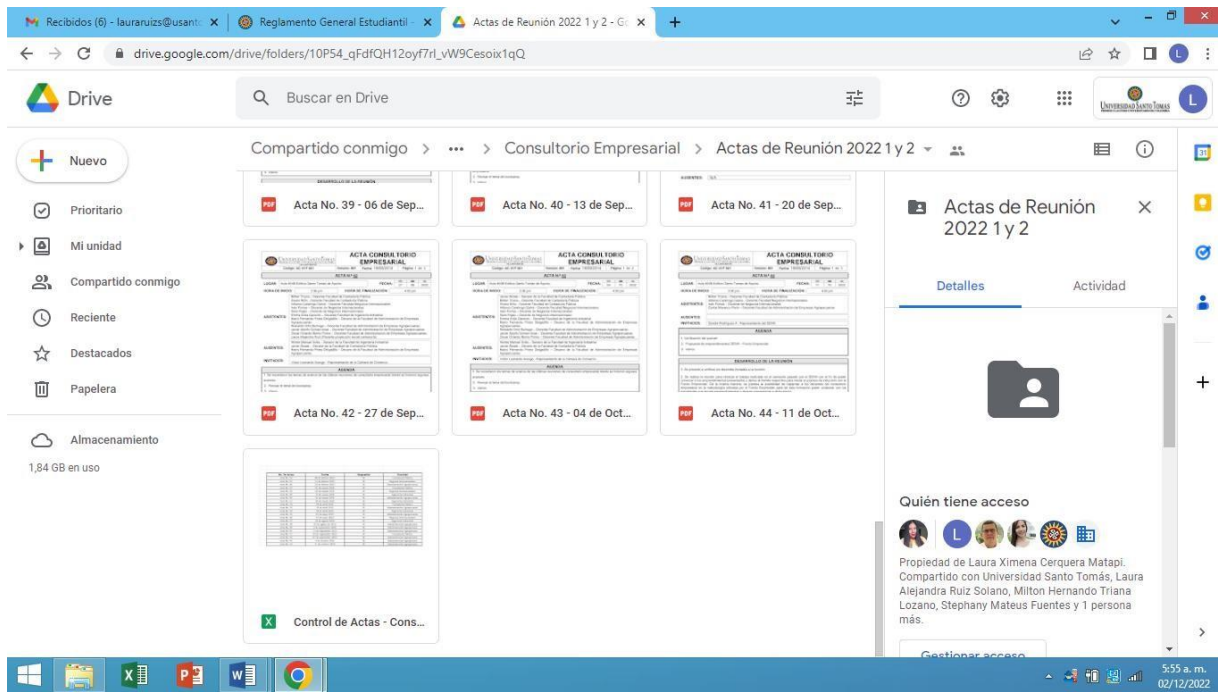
Recibidos (6) - lauraruizs@usant | Reglamento General Estudiantil - | Actas de Reunión 2022 1 y 2 - G | +

drive.google.com/drive/folders/10P54_qFdfQH12oyf7rl_vW9Cesoix1qQ

Drive

Buscar en Drive

UNIVERSIDAD SANTO TOMÁS

L

Nuevo

Prioritario

Mi unidad

Compartido conmigo

Reciente

Destacados

Papelera

Almacenamiento

1,84 GB en uso

Compartido conmigo > ••• > Consultorio Empresarial > Actas de Reunión 2022 1 y 2

Acta No. 39 - 06 de Sep...

Acta No. 40 - 13 de Sep...

Acta No. 41 - 20 de Sep...

ACTA CONSULTORIO EMPRESARIAL

Acta No. 42 - 27 de Sep...

Acta No. 43 - 04 de Oct...

Acta No. 44 - 11 de Oct...

Control de Actas - Cons...

Actas de Reunión 2022 1 y 2

Detalles

Actividad

Quién tiene acceso

Propiedad de Laura Ximena Cerquera Matapi. Compartido con Universidad Santo Tomás, Laura Alejandra Ruiz Solano, Milton Hernando Triana Lozano, Stephany Mateus Fuentes y 1 persona más.

Gestionar acceso

5:55 a. m.
02/12/2022